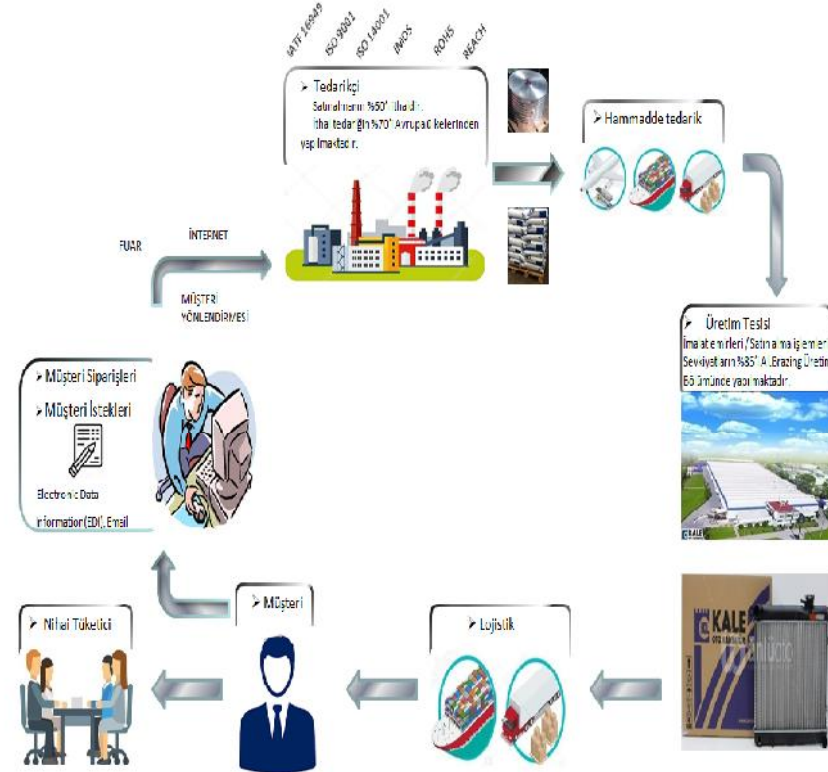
IATF 16949
ISO 9001
ISO 14001
IMDS
ROHS
REACH

➤ Tedarikçi
Satınalmanın %50'i ithaldir.
İthal tedariğin %70'i Avrupa ülkelerinden yapılmaktadır.

➤ Hammadde tedarik

FUAR
İNTERNET
MÜŞTERİ YÖNLENDİRMESİ

➤ Üretim Tesisi
İmalat emirleri/Satınalma işemirleri Sevkiyatların %85'i Al.Brazing Üretim Bölümünde yapılmaktadır.

➤ Müşteri Siparişleri
➤ Müşteri İstekleri
Electronic Data Information(EDI), Email

KALE

➤ Nihai Tüketici
➤ Müşteri
➤ Lojistik